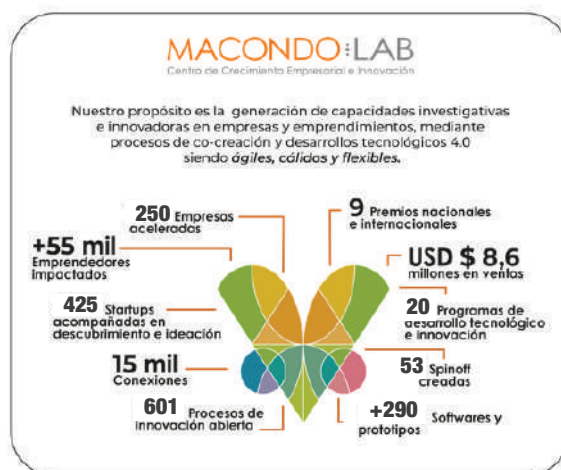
MACONDO LAB
Centro de Crecimiento Empresarial e Innovación

Nuestro propósito es la generación de capacidades investigativas e innovadoras en empresas y emprendimientos, mediante procesos de co-creación y desarrollos tecnológicos 4.0 siendo ágiles, cálidos y flexibles.

250 Empresas aceleradas

+55 mil Emprendedores impactados

425 Startups acompañadas en descubrimiento e ideación

15 mil Conexiones

601 Procesos de innovación abierta

9 Premios nacionales e internacionales

USD $ 8,6 millones en ventas

20 Programas de desarrollo tecnológico e innovación

53 Spinoff creadas

+290 Softwares y prototipos